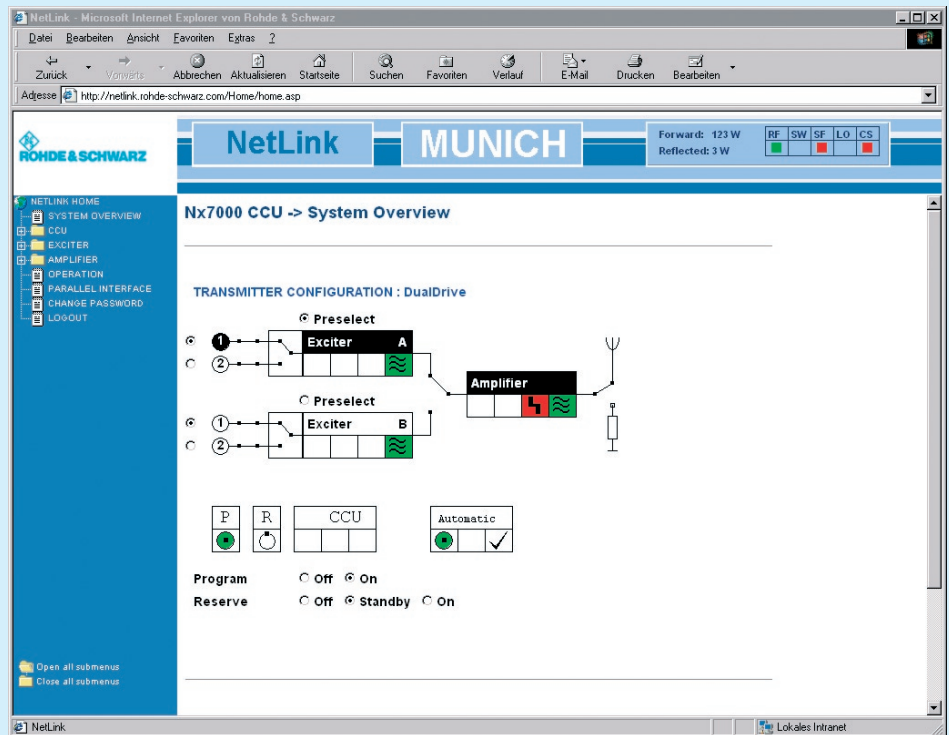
NetLink - Microsoft Internet Explorer von Rohde & Schwarz

Datei Bearbeiten Ansicht Favoriten Extras ?

Zurück Vorwärts Abbrechen Aktualisieren Startseite Suchen Favoriten Verlauf E-Mail Drucken Bearbeiten

Adresse http://netlink.rohde-schwarz.com/Home/home.asp

ROHDE&SCHWARZ

NetLink MUNICH

Forward: 123 W
Reflected: 3 W

| RF | SW | SF | LO | CS |
|---|---|---|---|---|

NETLINK HOME
SYSTEM OVERVIEW
CCU
EXCITER
AMPLIFIER
OPERATION
PARALLEL INTERFACE
CHANGE PASSWORD
LOGOUT

Nx7000 CCU -> System Overview

TRANSMITTER CONFIGURATION : DualDrive

Preselect

1
2
Exciter A

Amplifier

Preselect

1
2
Exciter B

P R CCU

Automatic

Program Off On
Reserve Off Standby On

Open all submenus
Close all submenus

NetLink

Lokales Intranet